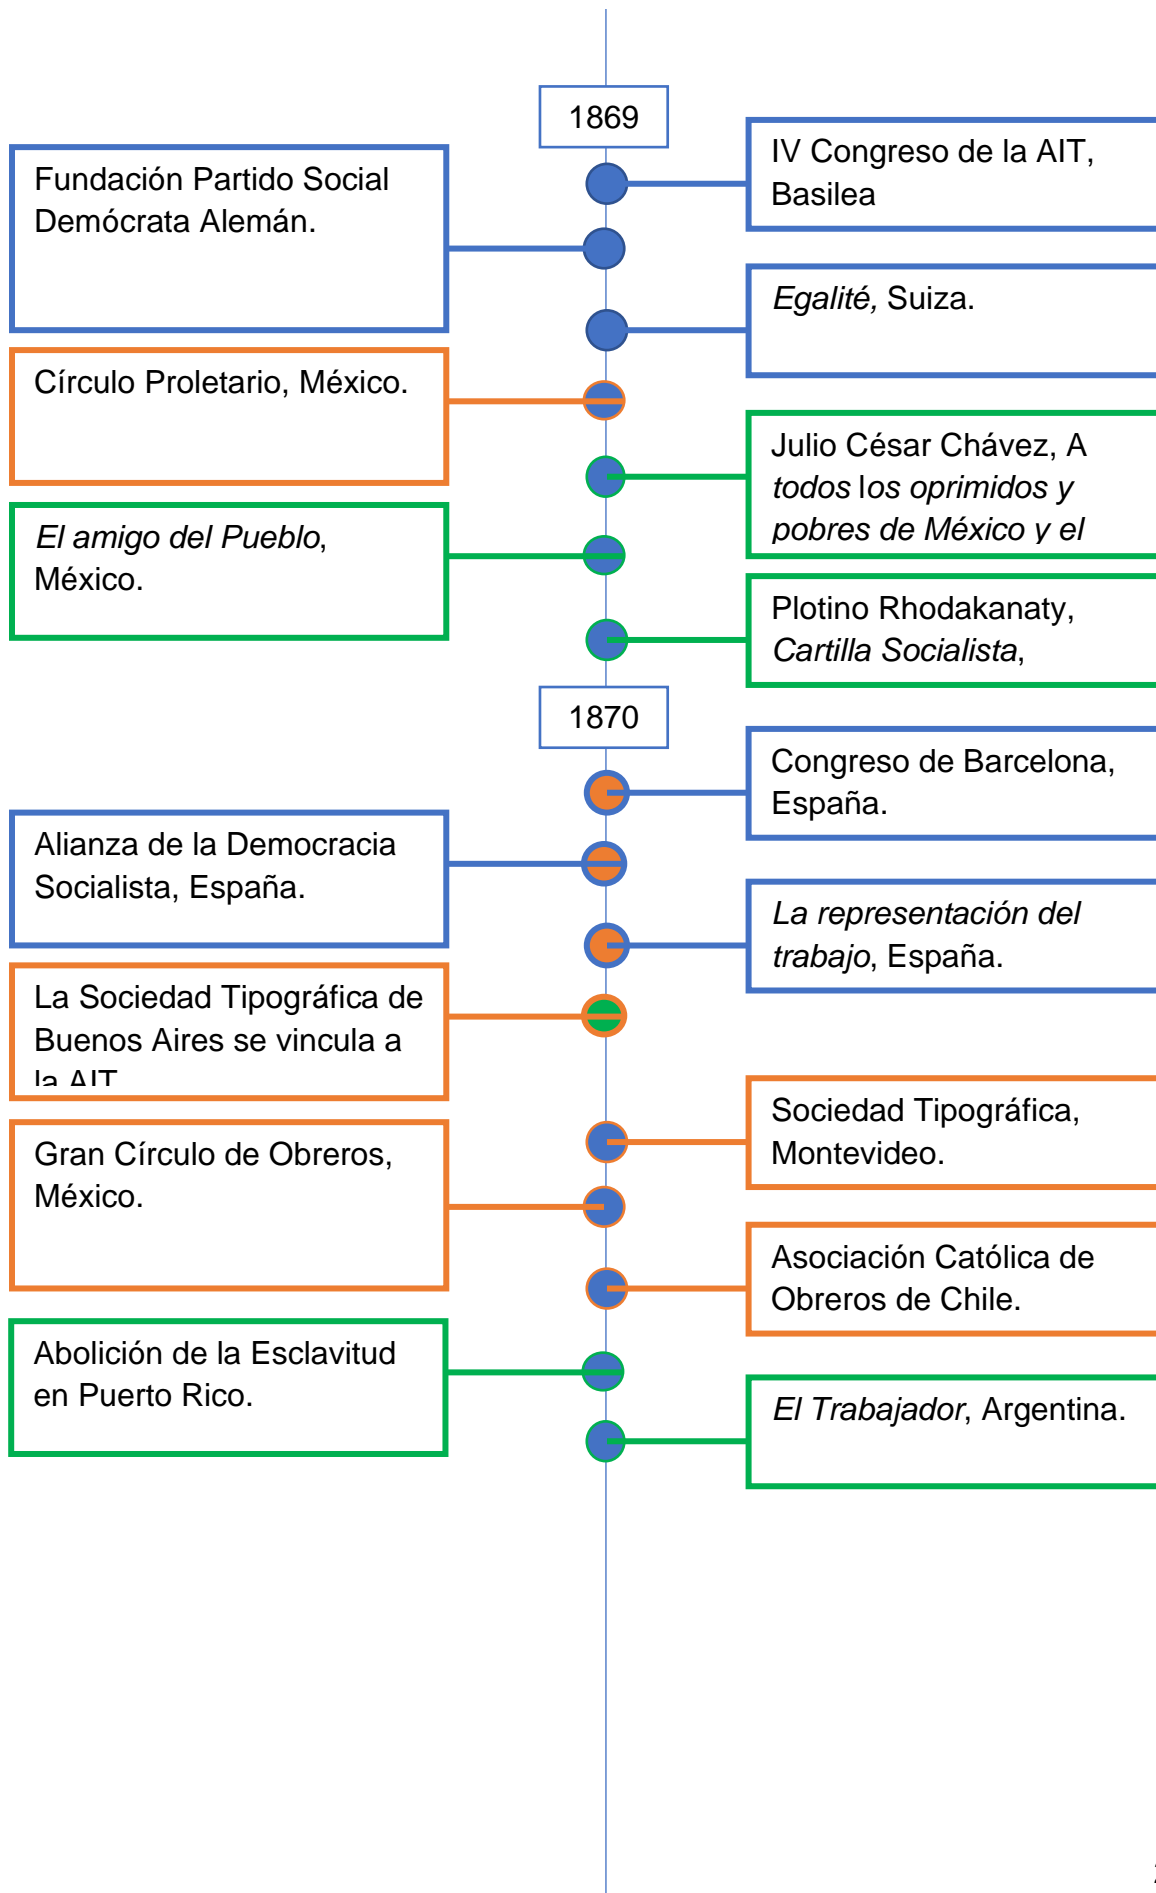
1869

IV Congreso de la AIT, Basilea

Fundación Partido Social Demócrata Alemán.

*Egalité,* Suiza.

Círculo Proletario, México.

Julio César Chávez, A *todos los oprimidos y pobres de México y el*

*El amigo del Pueblo*, México.

Plotino Rhodakanaty, *Cartilla Socialista*,

1870

Congreso de Barcelona, España.

Alianza de la Democracia Socialista, España.

*La representación del trabajo*, España.

La Sociedad Tipográfica de Buenos Aires se vincula a la AIT

Sociedad Tipográfica, Montevideo.

Gran Círculo de Obreros, México.

Asociación Católica de Obreros de Chile.

Abolición de la Esclavitud en Puerto Rico.

*El Trabajador*, Argentina.